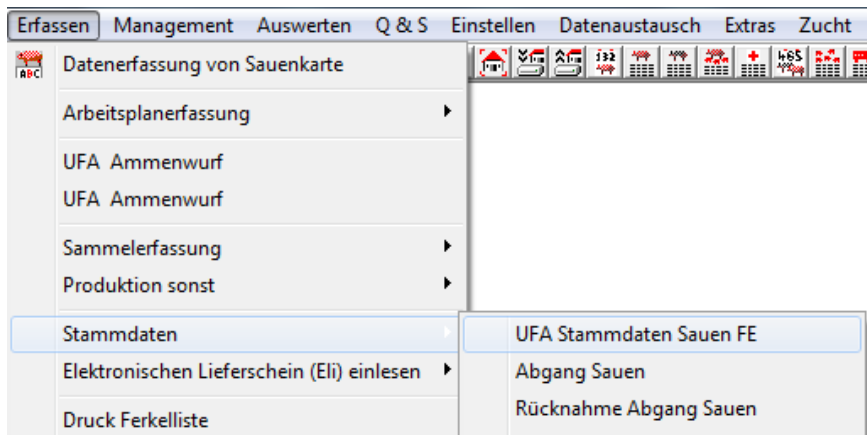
Erfassen Management Auswerten Q & S Einstellen Datenaustausch Extras Zucht

Datenerfassung von Sauenkarte

Arbeitsplanerfassung

UFA Ammenwurf

UFA Ammenwurf

Sammelerfassung

Produktion sonst

Stammdaten

Elektronischen Lieferschein (Eli) einlesen

Druck Ferkelliste

UFA Stammdaten Sauen FE

Abgang Sauen

Rücknahme Abgang Sauen